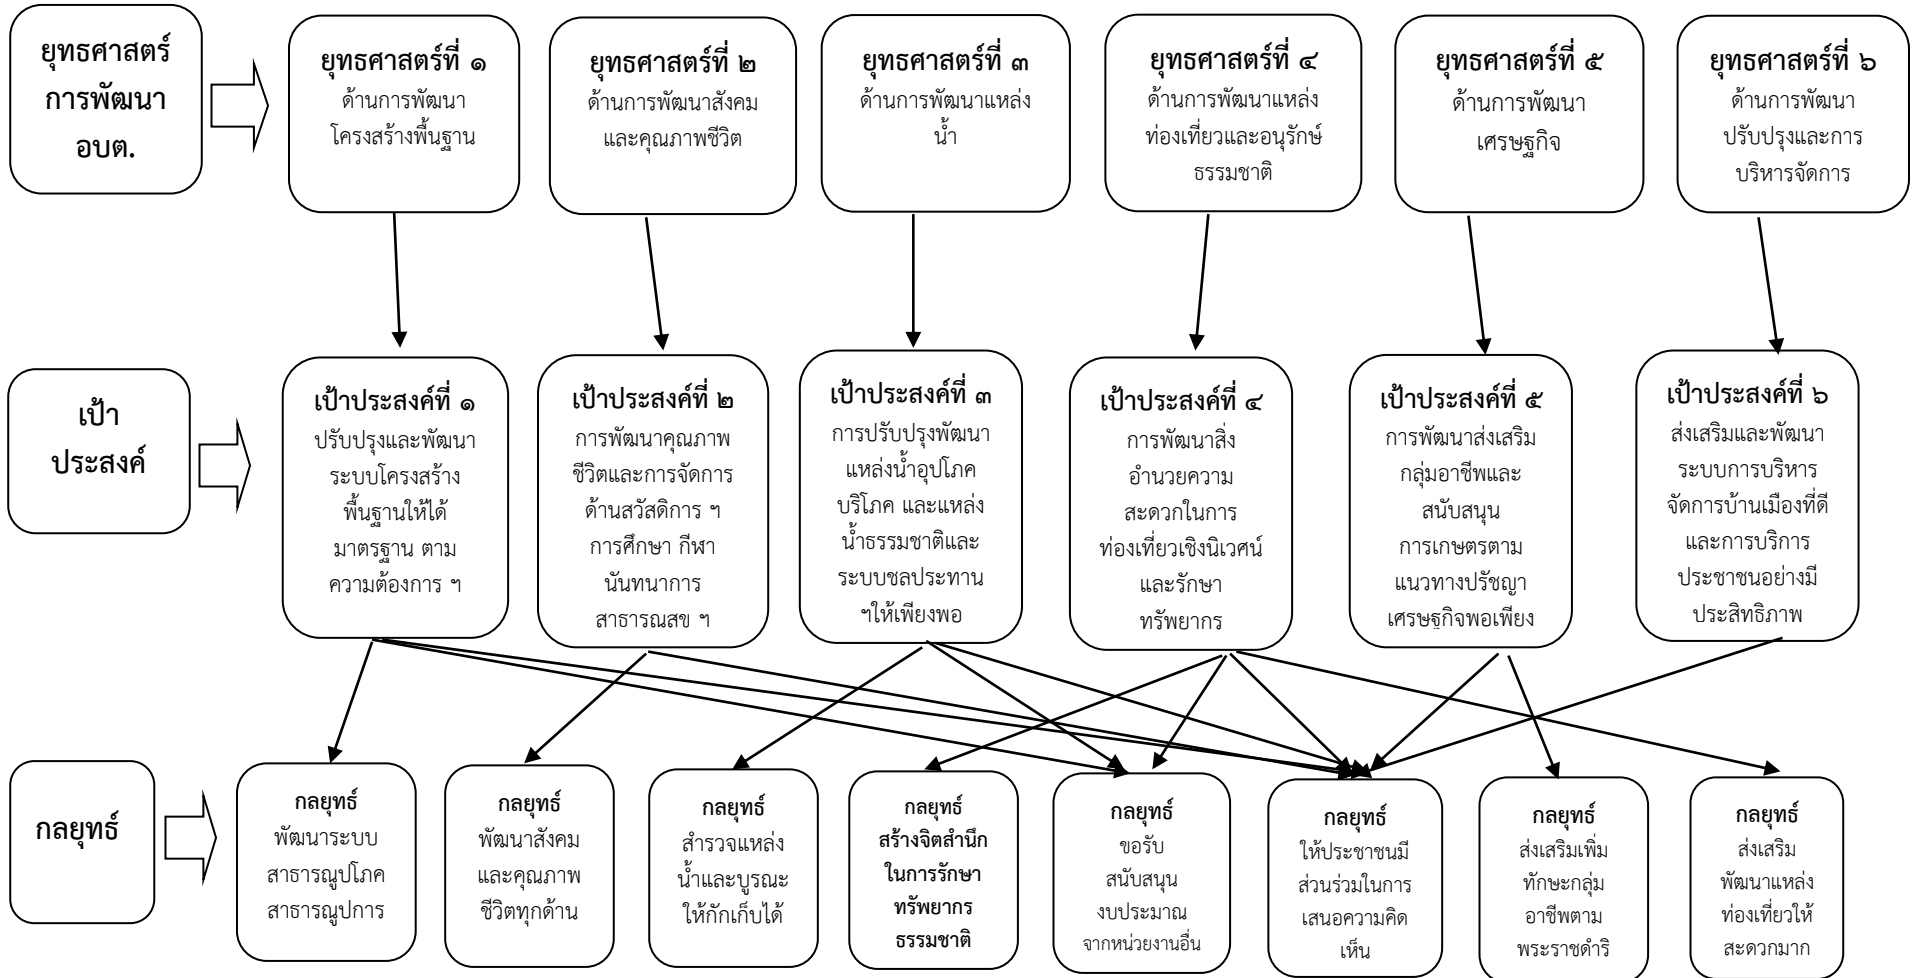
ยุทธศาสตร์การพัฒนา อบต.

ยุทธศาสตร์ที่ ๑
ด้านการพัฒนาโครงสร้างพื้นฐาน

ยุทธศาสตร์ที่ ๒
ด้านการพัฒนาสังคมและคุณภาพชีวิต

ยุทธศาสตร์ที่ ๓
ด้านการพัฒนาแหล่งน้ำ

ยุทธศาสตร์ที่ ๔
ด้านการพัฒนาแหล่งท่องเที่ยวและอนุรักษ์ธรรมชาติ

ยุทธศาสตร์ที่ ๕
ด้านการพัฒนาเศรษฐกิจ

ยุทธศาสตร์ที่ ๖
ด้านการพัฒนาปรับปรุงและการบริหารจัดการ

เป้าประสงค์

เป้าประสงค์ที่ ๑
ปรับปรุงและพัฒนาระบบโครงสร้างพื้นฐานให้ได้มาตรฐาน ตามความต้องการ ฯ

เป้าประสงค์ที่ ๒
การพัฒนาคุณภาพชีวิตและการจัดการด้านสวัสดิการ ฯ การศึกษา กีฬา นันทนาการ สาธารณสข ฯ

เป้าประสงค์ที่ ๓
การปรับปรุงพัฒนาแหล่งน้ำอุปโภค บริโภค และแหล่งน้ำธรรมชาติและระบบชลประทาน ฯให้เพียงพอ

เป้าประสงค์ที่ ๔
การพัฒนาสิ่งอำนวยความสะดวกในการท่องเที่ยวเชิงนิเวศน์และรักษาทรัพยากร

เป้าประสงค์ที่ ๕
การพัฒนาส่งเสริมกลุ่มอาชีพและสนับสนุนการเกษตรตามแนวทางปรัชญาเศรษฐกิจพอเพียง

เป้าประสงค์ที่ ๖
ส่งเสริมและพัฒนาระบบการบริหารจัดการบ้านเมืองที่ดีและการบริการประชาชนอย่างมีประสิทธิภาพ

กลยุทธ์

กลยุทธ์
พัฒนาระบบสาธารณูปโภค สาธารณูปการ

กลยุทธ์
พัฒนาสังคมและคุณภาพชีวิตทุกด้าน

กลยุทธ์
สำรวจแหล่งน้ำและบูรณะให้กักเก็บได้

กลยุทธ์
สร้างจิตสำนึกในการรักษาทรัพยากรธรรมชาติ

กลยุทธ์
ขอรับสนับสนุนงบประมาณจากหน่วยงานอื่น

กลยุทธ์
ให้ประชาชนมีส่วนร่วมในการเสนอความคิดเห็น

กลยุทธ์
ส่งเสริมเพิ่มทักษะกลุ่มอาชีพตามพระราชดำริ

กลยุทธ์
ส่งเสริมพัฒนาแหล่งท่องเที่ยวให้สะดวกมาก